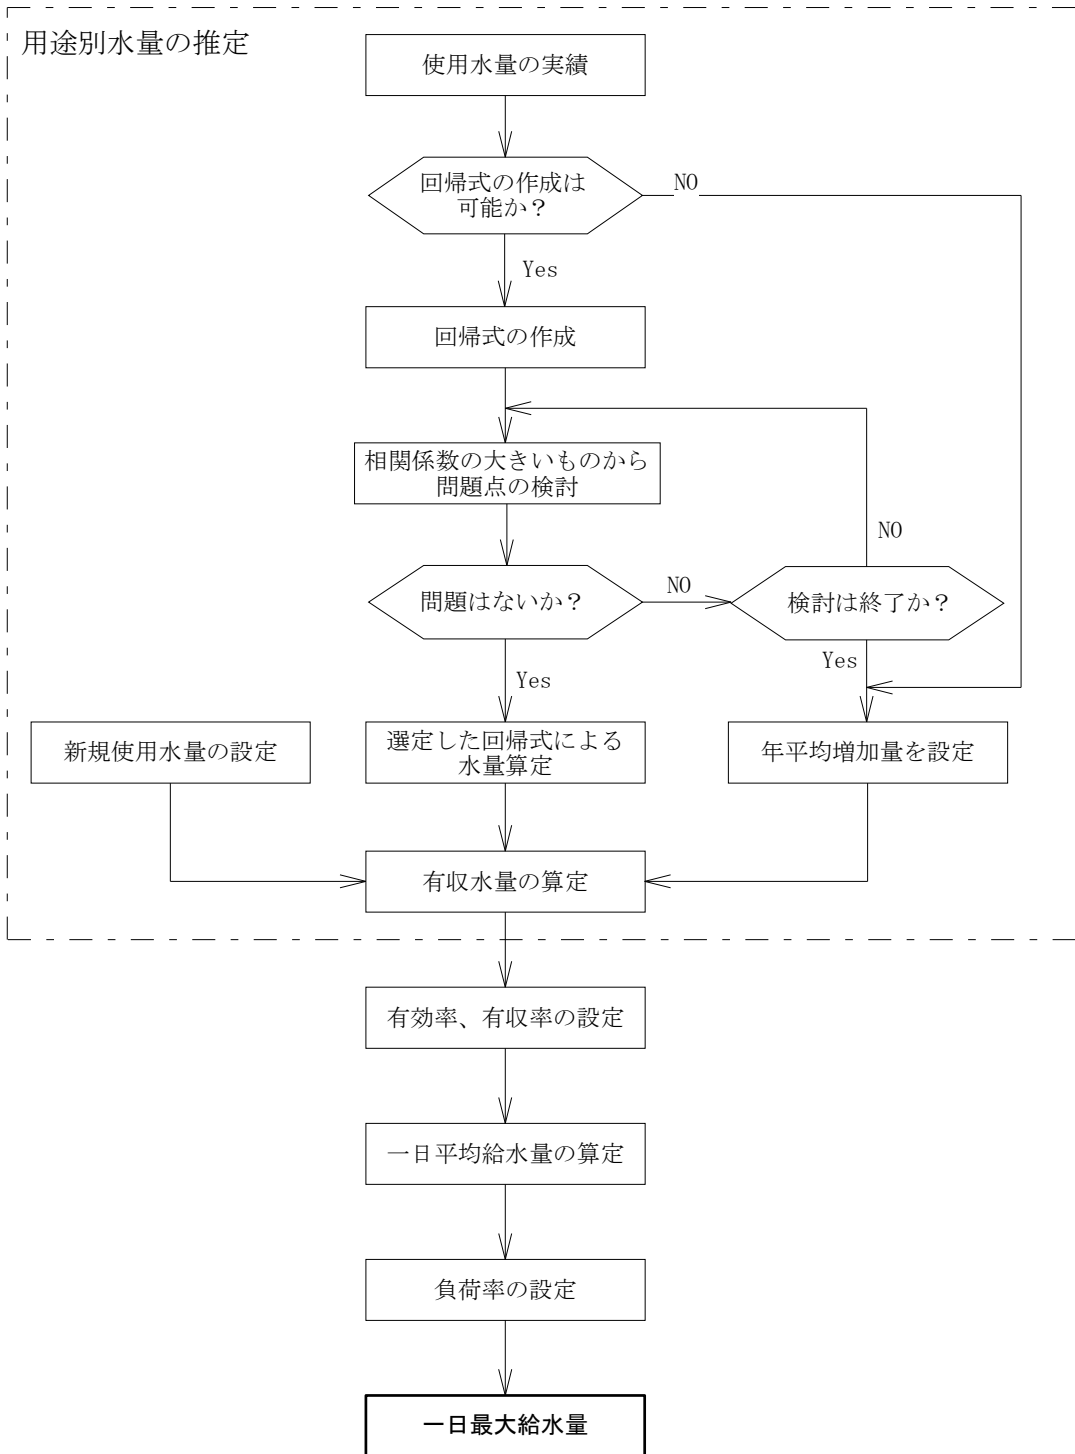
用途別水量の推定

使用水量の実績

回帰式の作成は可能か？

NO

Yes

回帰式の作成

相関係数の大きいものから問題点の検討

NO

問題はないか？

NO

検討は終了か？

Yes

Yes

新規使用水量の設定

選定した回帰式による水量算定

年平均増加量を設定

有収水量の算定

有効率、有収率の設定

一日平均給水量の算定

負荷率の設定

一日最大給水量